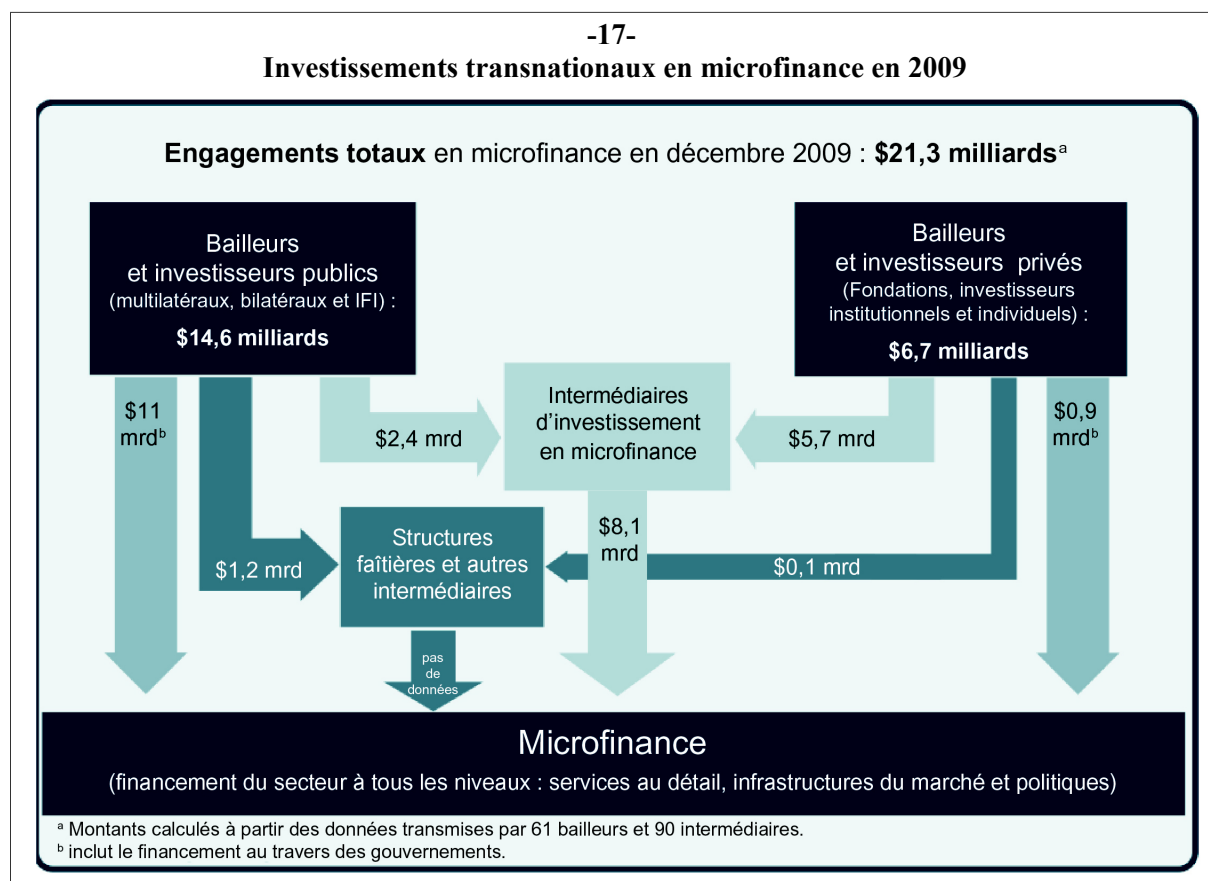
-17-

Investissements transnationaux en microfinance en 2009

**Engagements totaux** en microfinance en décembre 2009 : **$21,3 milliards**$^a$

Bailleurs et investisseurs publics (multilatéraux, bilatéraux et IFI) : **$14,6 milliards**

Bailleurs et investisseurs privés (Fondations, investisseurs institutionnels et individuels) : **$6,7 milliards**

$11 mrd$^b$

$2,4 mrd

Intermédiaires d'investissement en microfinance

$5,7 mrd

$0,9 mrd$^b$

$1,2 mrd

Structures faîtières et autres intermédiaires

$8,1 mrd

$0,1 mrd

pas de données

Microfinance

(financement du secteur à tous les niveaux : services au détail, infrastructures du marché et politiques)

$^a$ Montants calculés à partir des données transmises par 61 bailleurs et 90 intermédiaires.

$^b$ inclut le financement au travers des gouvernements.